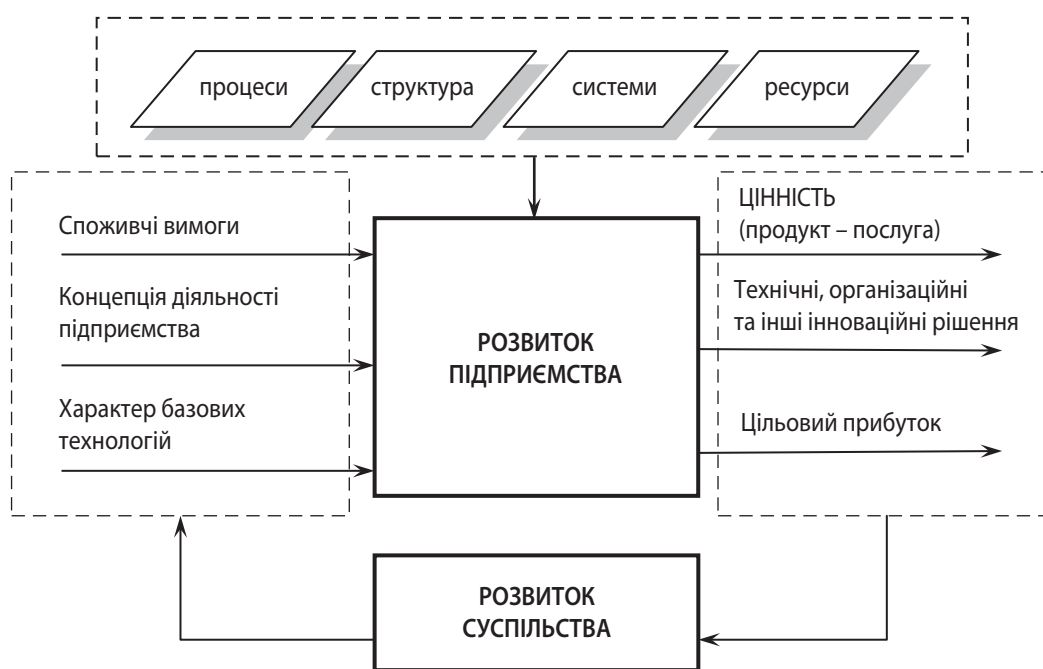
процеси

структура

системи

ресурси

Споживчі вимоги

Концепція діяльності підприємства

Характер базових технологій

РОЗВИТОК ПІДПРИЄМСТВА

ЦІННІСТЬ (продукт – послуга)

Технічні, організаційні та інші інноваційні рішення

Цільовий прибуток

РОЗВИТОК СУСПІЛЬСТВА